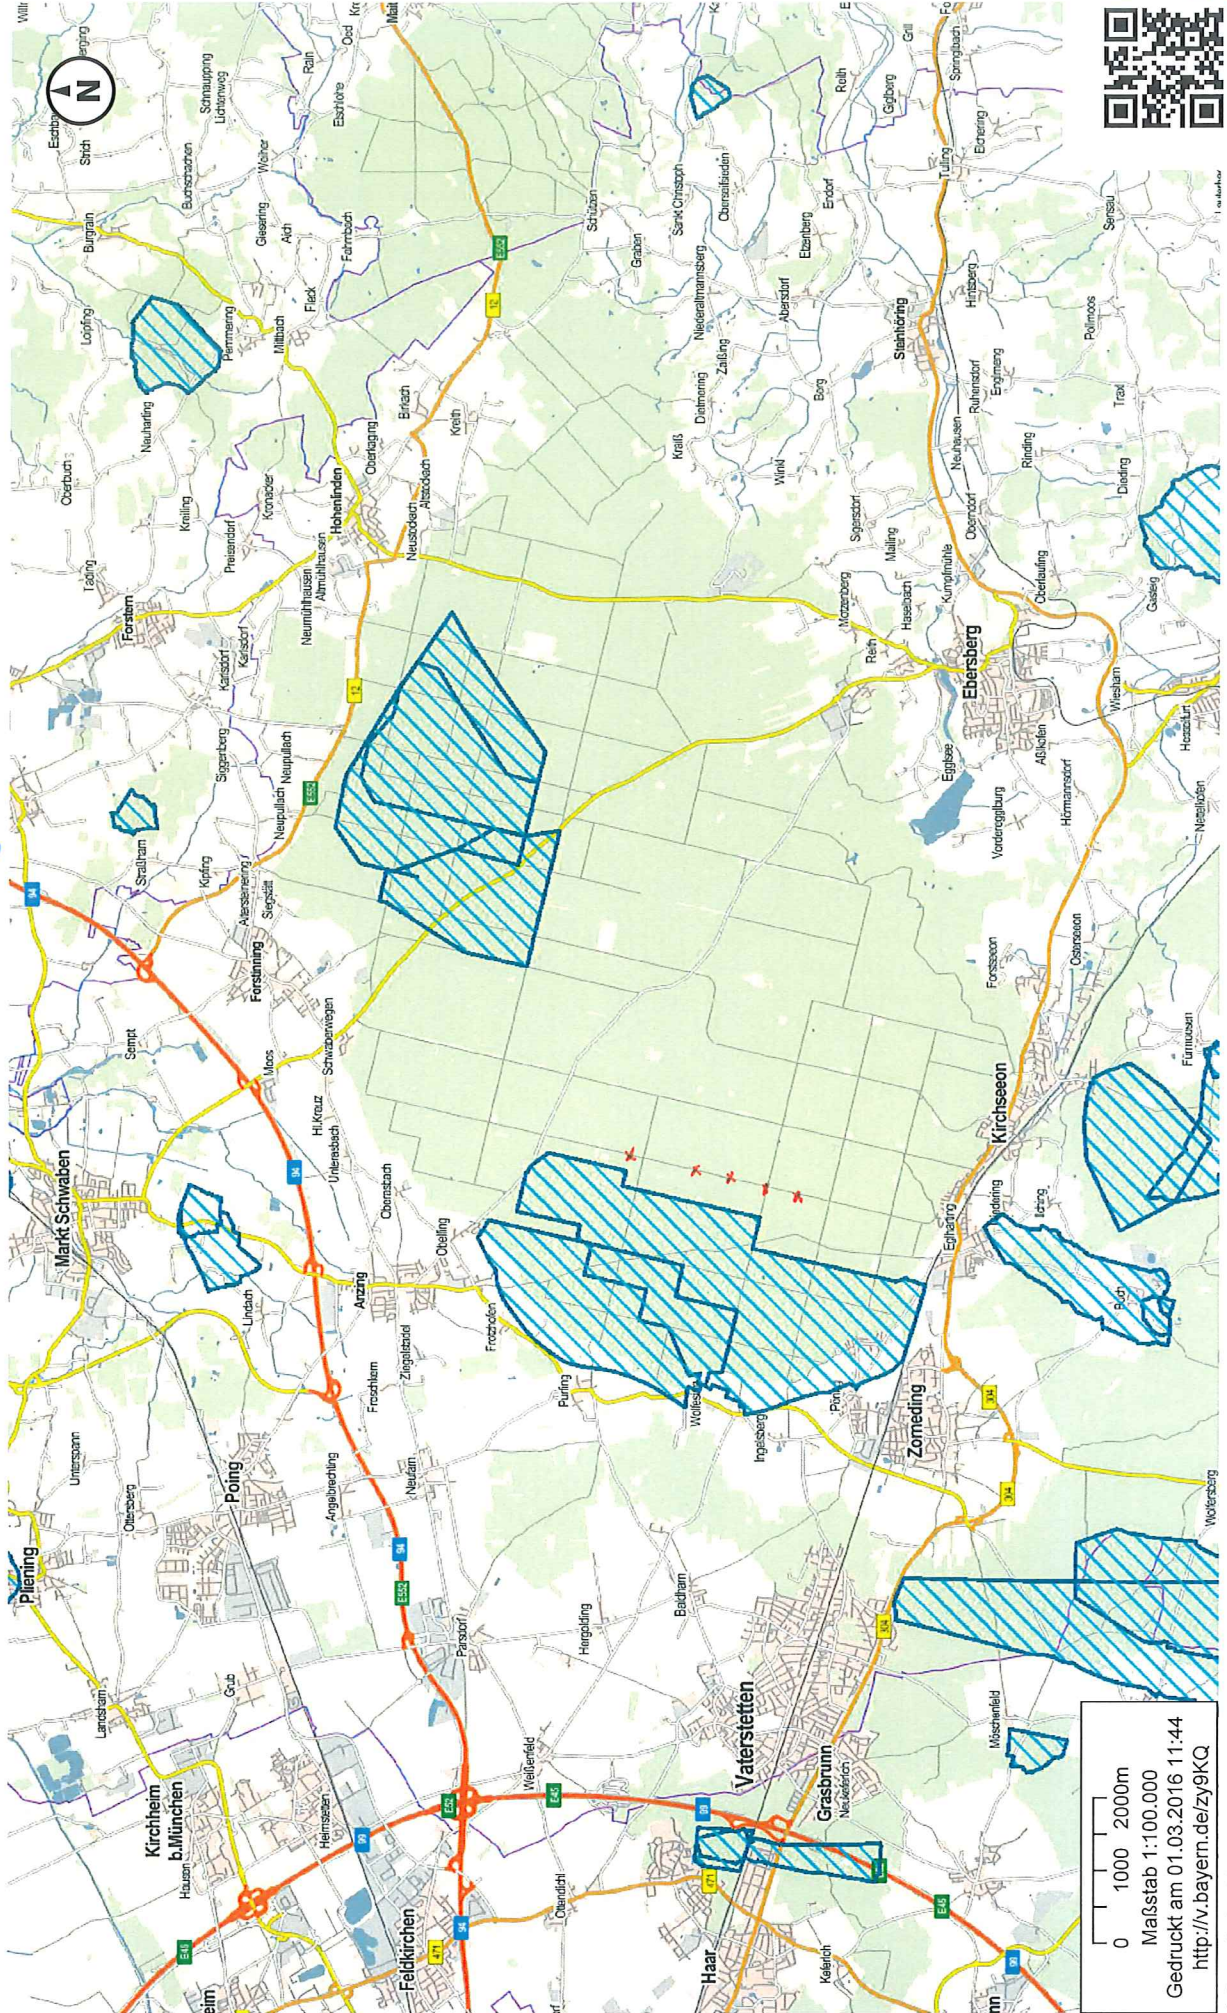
N

Markt Schwaben
Forstern
Hohenlinden
Ebersberg
Kirchseeon
Zorneding
Vaterstetten
Grasbrunn
Haar
Feldkirchen
Kirchheim b.München
Poing
Pliening
Arzing
Forstinning
Steinhöring
Anzing

Eschbach
Strich
Schnaupping
Lichtenweg
Buchschachen
Weiher
Giesering
Aich
Fleck
Mittbach
Pemmering
Burgrain
Loipfing
Nahrting
Oberbuch
Kreiling
Preisendorf
Kronacker
Tading
Karlsdorf
Siggenberg
Neupullach
Straßham
Kipfing
Aitersteinering
Siegrätt
Sempt
Moos
Hl.Kreuz
Schwaberwegen
Unterrasbach
Oberrasbach
Obelfing
Lindach
Frotzhofen
Froschkern
Ziegelstadel
Purfing
Wolfesing
Ingelsberg
Pöring
Untersbann
Ottersberg
Angelbrechting
Neufarn
Parsdorf
Hergolding
Baldham
Weißenfeld
Landsham
Grub
Heimstetten
Hausen
Otterdicht
Neukeferloh
Keferloh
Möschenfeld
Wolfersberg
Eglharting
Buch
Forstseeon
Ostersee
Egglsee
Vorderegglburg
Hörmannsdorf
Aßlkofen
Wiesham
Neuhausen
Reith
Haselbach
Motzenberg
Kumpfmühle
Maiing
Sigersdorf
Oberlaufing
Gsseig
Oberndorf
Neuhausen
Rinding
Ruhensdorf
Englmeng
Hintsberg
Diepling
Traxl
Pollmoos
Sensau
Tulling
Eichering
Springlbach
Grill
Gigling
Roth
Endorf
Etzenberg
Abersdorf
Zaißing
Niederaltmannsberg
Oberzeitlsieden
Sankt Christoph
Graben
Schützen
Diepmering
Kreiß
Winkl
Borg
Kreith
Altstoderach
Neustockach
Erlach
Oberloging
Neumühlhausen
Altmühlhausen
Fahrnbach
Rain
Eschlbere
Öd
Esterköfen
Herzoglich

12
E552
94
304
99
E45
471
E52

0 1000 2000m
Maßstab 1:100.000
Gedruckt am 01.03.2016 11:44
http://v.bayern.de/zy9KQ